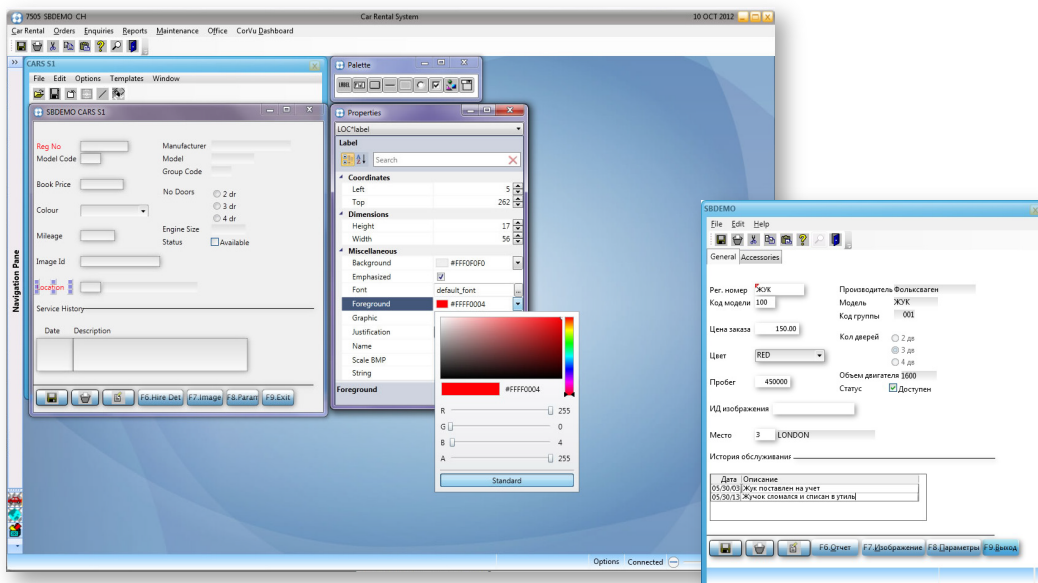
7505 SBDEMO CH
Car Rental System
10 OCT 2012

Car Rental Orders Enquiries Reports Maintenance Office CorVu Dashboard

Navigation Pane

CARS S1
File Edit Options Templates Window

SBDEMO CARS S1
Reg No
Model Code
Book Price
Colour
Mileage
Image Id
Location
Manufacturer
Model
Group Code
No Doors
2 dr
3 dr
4 dr
Engine Size
Status
Available
Service History
Date Description
F6.Hire Det F7.Image F8.Param F9.Exit

Palette

Properties
LOC*label
Label
Search
Coordinates
Left 5
Top 262
Dimensions
Height 17
Width 56
Miscellaneous
Background #FFF0F0F0
Emphasized
Font default_font
Foreground #FFFF0004
Graphic
Justification
Name
Scale BMP
String
Foreground

#FFFF0004
R 255
G 0
B 4
A 255
Standard

SBDEMO
File Edit Help
General Accessories
Рег. номер ЖУК
Код модели 100
Цена заказа 150.00
Цвет RED
Пробег 450000
ИД изображения
Место 3 LONDON
Производитель Фольксваген
Модель ЖУК
Код группы 001
Кол дверей
2 дв
3 дв
4 дв
Объем двигателя 1600
Статус Доступен
История обслуживания
Дата Описание
05/30/03 Жук поставлен на учет
05/30/13 Жучок сломался и списан в утиль
F6 Отчет F7 Изображение F8 Параметры F9 Выход

Options Connected